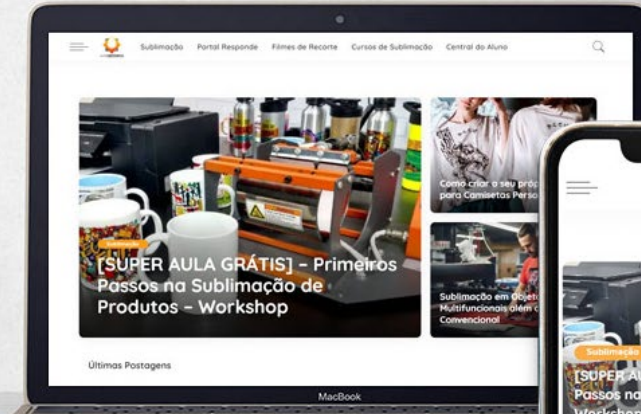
Sublimação Portal Responde Filmes de Recorte Cursos de Sublimação Central do Aluno

Sublimação

[SUPER AULA GRÁTIS] - Primeiros Passos na Sublimação de Produtos - Workshop

Como criar o seu próp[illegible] para Camisetas Perso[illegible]

Sublimação em Objet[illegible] Multifuncionais além d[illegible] Convencional

Últimas Postagens

MacBook

Sublimação

[SUPER A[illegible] Passos na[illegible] Workshop